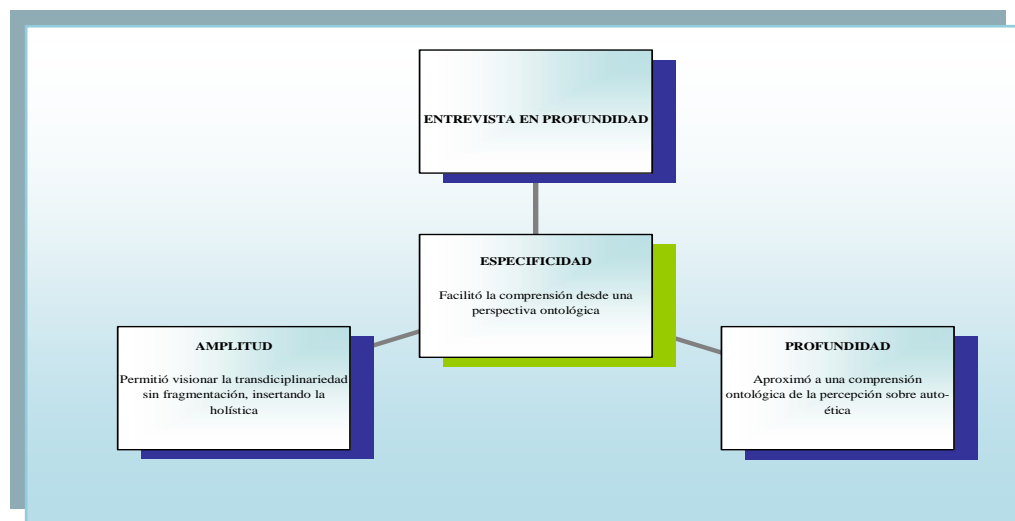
ENTREVISTA EN PROFUNDIDAD

ESPECIFICIDAD

Facilitó la comprensión desde una perspectiva ontológica

AMPLITUD

Permitió visionar la transdiciplinariedad sin fragmentación, insertando la holística

PROFUNDIDAD

Aproximó a una comprensión ontológica de la percepción sobre auto-ética